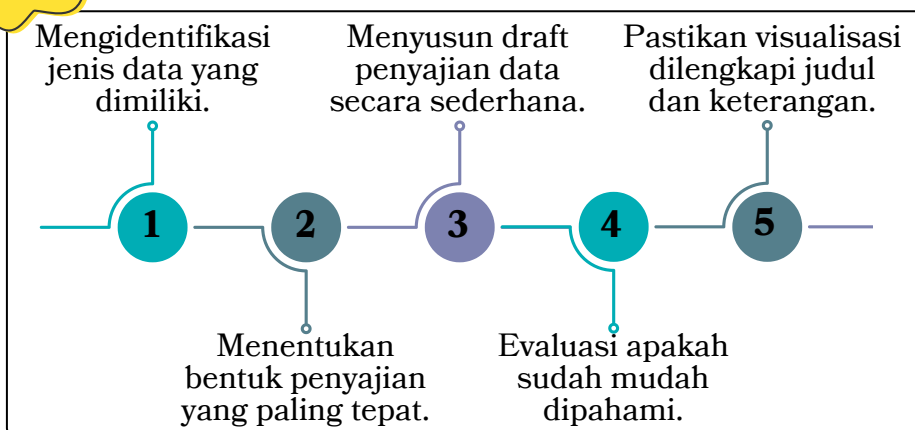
Mengidentifikasi jenis data yang dimiliki.

Menyusun draft penyajian data secara sederhana.

Pastikan visualisasi dilengkapi judul dan keterangan.

1

2

3

4

5

Menentukan bentuk penyajian yang paling tepat.

Evaluasi apakah sudah mudah dipahami.